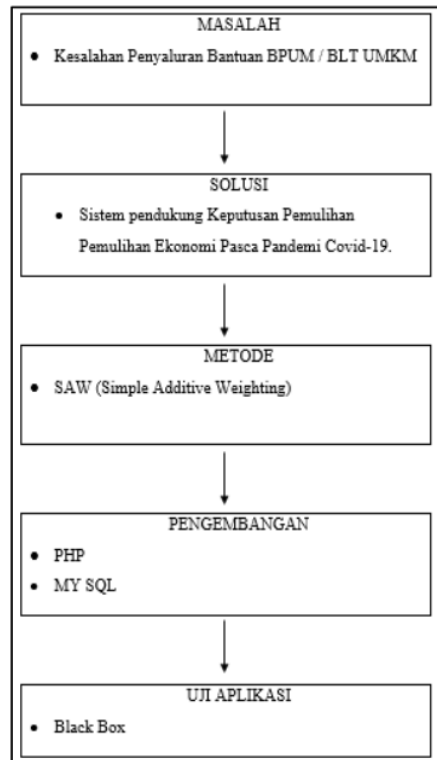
MASALAH

• Kesalahan Penyaluran Bantuan BPUM / BLT UMKM

SOLUSI

• Sistem pendukung Keputusan Pemulihan Pemulihan Ekonomi Pasca Pandemi Covid-19.

METODE

• SAW (Simple Additive Weighting)

PENGEMBANGAN

• PHP
• MY SQL

UJI APLIKASI

• Black Box